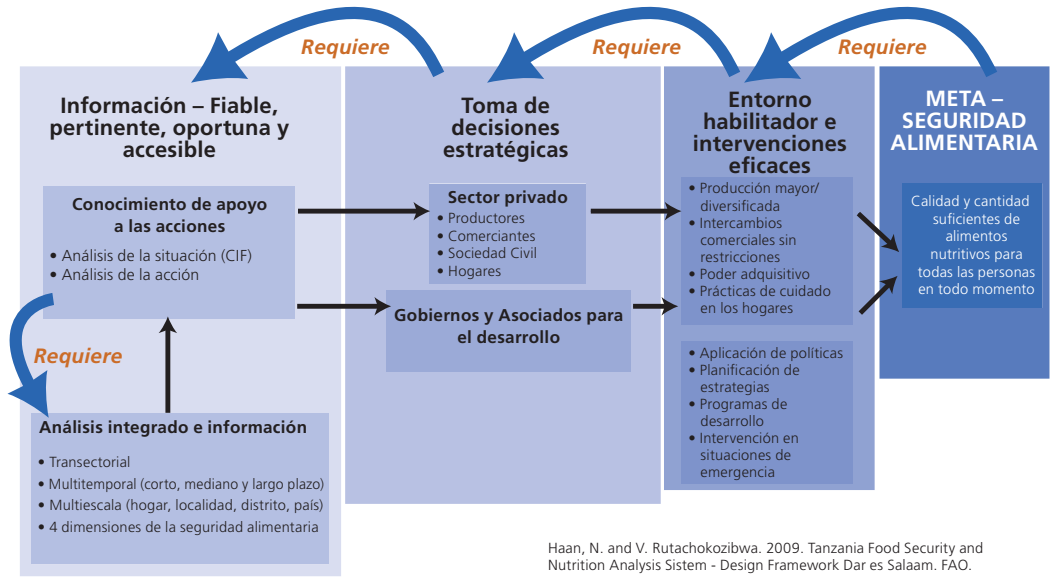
Requiere

Requiere

Requiere

Información – Fiable, pertinente, oportuna y accesible

Conocimiento de apoyo a las acciones

- Análisis de la situación (CIF)
- Análisis de la acción

Requiere

Análisis integrado e información

- Transectorial
- Multitemporal (corto, mediano y largo plazo)
- Multiescala (hogar, localidad, distrito, país)
- 4 dimensiones de la seguridad alimentaria

Toma de decisiones estratégicas

Sector privado

- Productores
- Comerciantes
- Sociedad Civil
- Hogares

Gobiernos y Asociados para el desarrollo

Entorno habilitador e intervenciones eficaces

- Producción mayor/ diversificada
- Intercambios comerciales sin restricciones
- Poder adquisitivo
- Prácticas de cuidado en los hogares

- Aplicación de políticas
- Planificación de estrategias
- Programas de desarrollo
- Intervención en situaciones de emergencia

META – SEGURIDAD ALIMENTARIA

Calidad y cantidad suficientes de alimentos nutritivos para todas las personas en todo momento

Haan, N. and V. Rutachokozibwa. 2009. Tanzania Food Security and Nutrition Analysis Sistem - Design Framework Dar es Salaam. FAO.